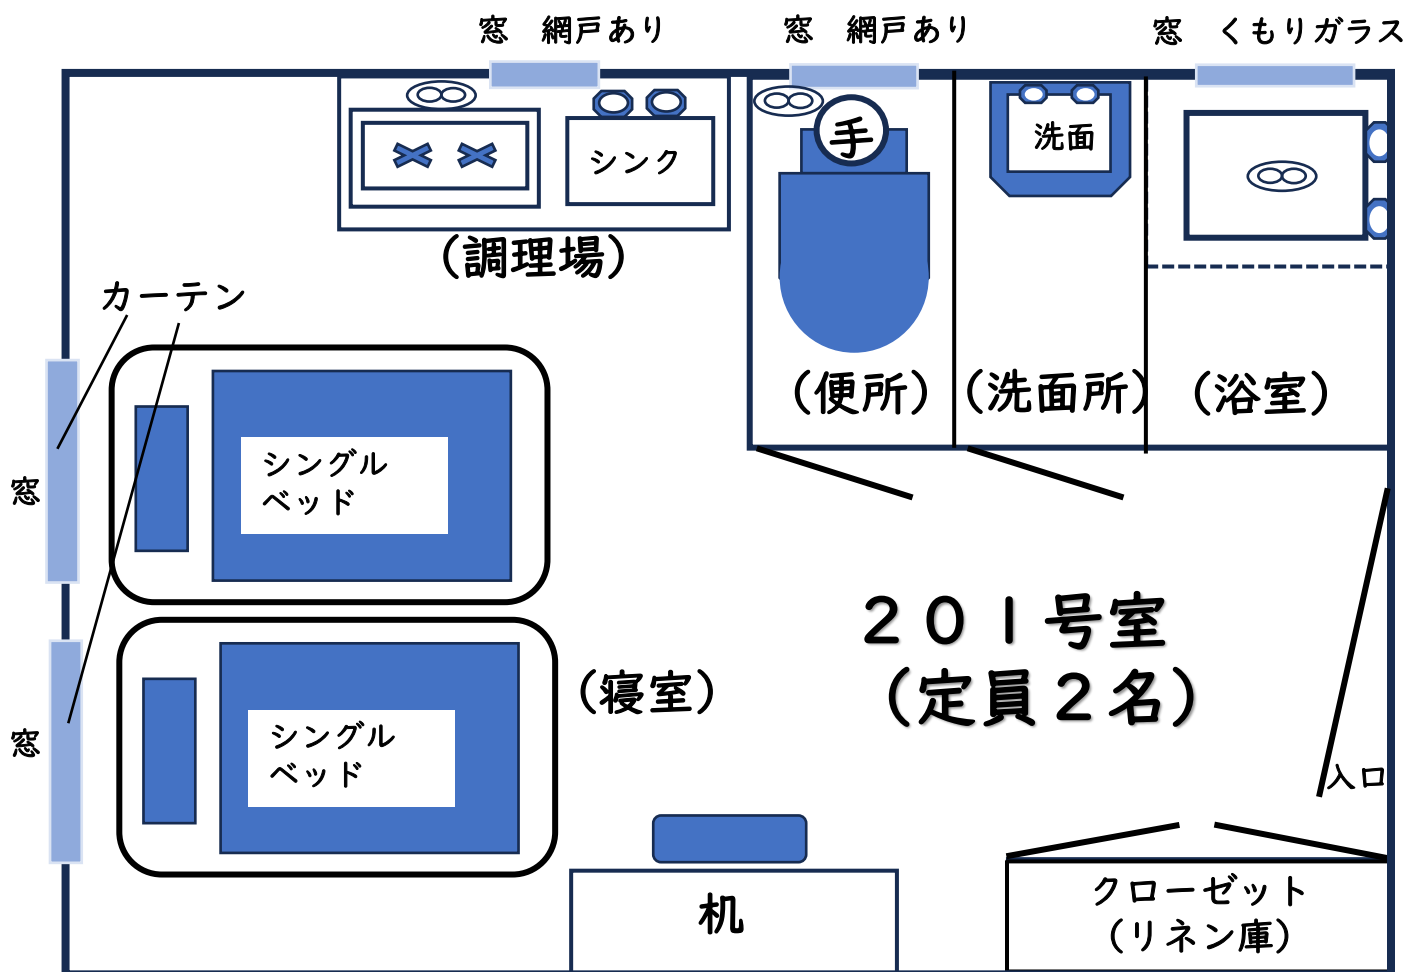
窓　網戸あり

窓　網戸あり

窓　くもりガラス

シンク

(調理場)

手

洗面

カーテン

(便所)

(洗面所)

(浴室)

窓

シングルベッド

窓

シングルベッド

(寝室)

２０１号室
(定員２名)

入口

机

クローゼット
(リネン庫)